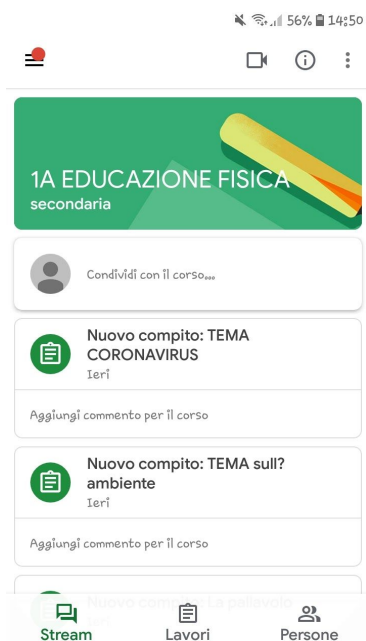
56% 14:50

1A EDUCAZIONE FISICA
secondaria

Condividi con il corso...

Nuovo compito: TEMA CORONAVIRUS
Ieri

Aggiungi commento per il corso

Nuovo compito: TEMA sull? ambiente
Ieri

Aggiungi commento per il corso

Nuovo compito: La pallavolo

Stream
Lavori
Persone